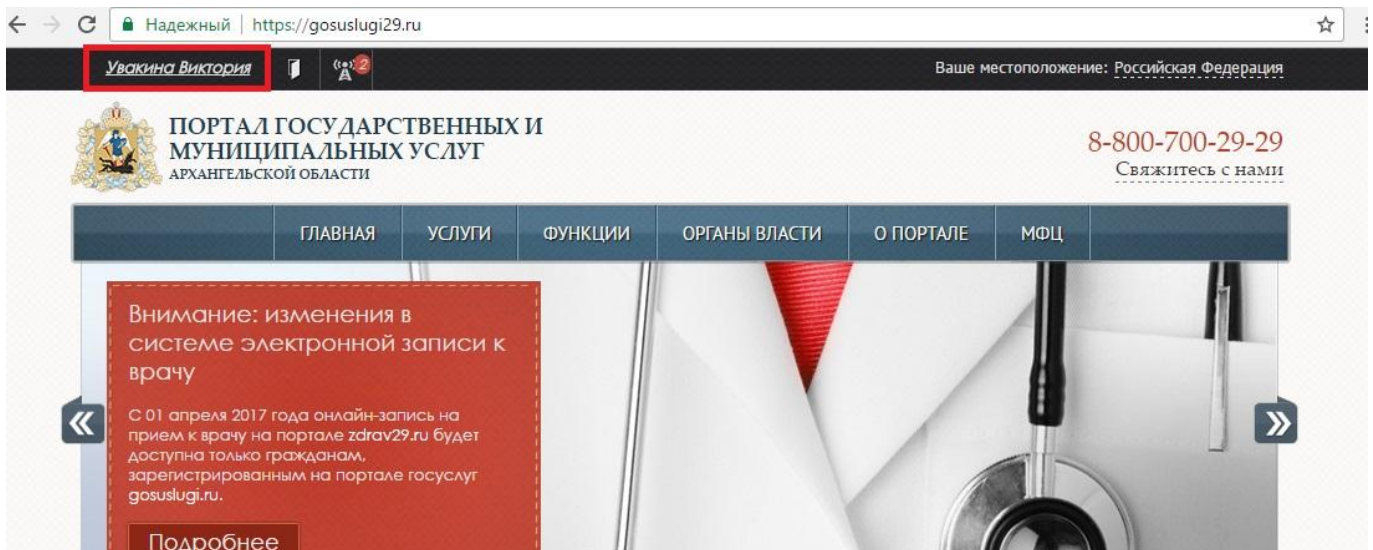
Надежный | https://gosuslugi29.ru

Увакина Виктория

2

Ваше местоположение: Российская Федерация

ПОРТАЛ ГОСУДАРСТВЕННЫХ И МУНИЦИПАЛЬНЫХ УСЛУГ
АРХАНГЕЛЬСКОЙ ОБЛАСТИ

8-800-700-29-29
Свяжитесь с нами

ГЛАВНАЯ
УСЛУГИ
ФУНКЦИИ
ОРГАНЫ ВЛАСТИ
О ПОРТАЛЕ
МФЦ

Внимание: изменения в системе электронной записи к врачу

С 01 апреля 2017 года онлайн-запись на прием к врачу на портале zdrav29.ru будет доступна только гражданам, зарегистрированным на портале госуслуг gosuslugi.ru.

Подробнее

«

»